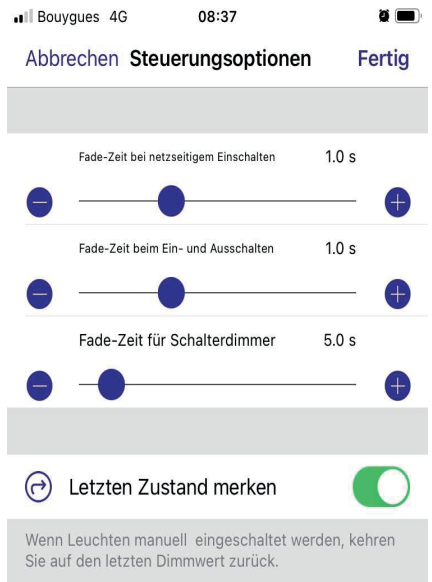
Bouygues 4G 08:37

Abbrechen Steuerungsoptionen Fertig

Fade-Zeit bei netzseitigem Einschalten 1.0 s

Fade-Zeit beim Ein- und Ausschalten 1.0 s

Fade-Zeit für Schalterdimmer 5.0 s

Letzten Zustand merken

Wenn Leuchten manuell eingeschaltet werden, kehren Sie auf den letzten Dimmwert zurück.